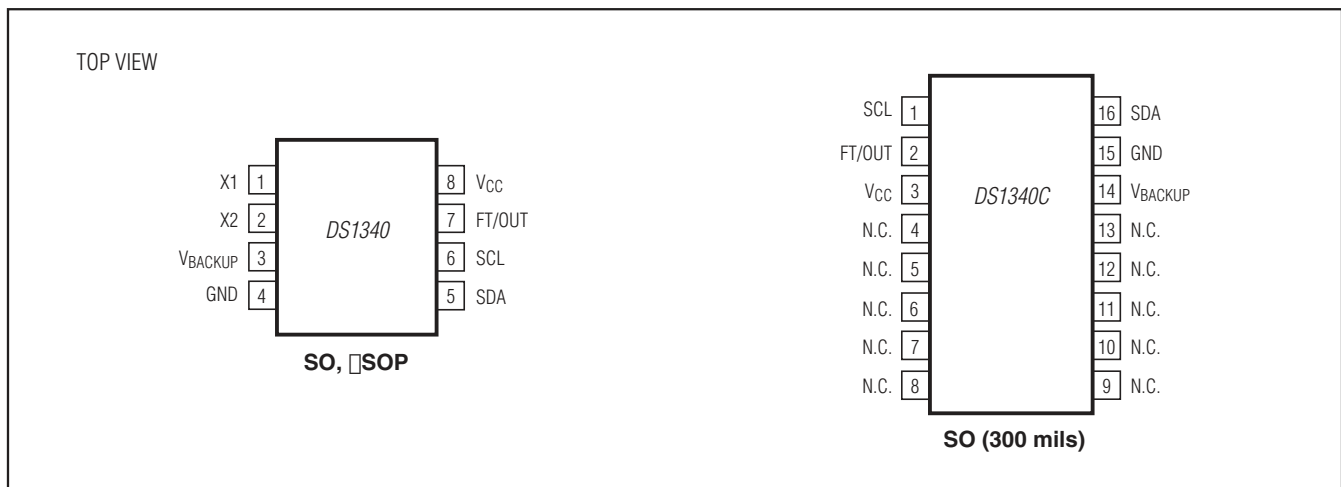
TOP VIEW

X1 1
X2 2
$V_{BACKUP}$ 3
GND 4

DS1340

8 $V_{CC}$
7 FT/OUT
6 SCL
5 SDA

SO, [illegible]SOP

SCL 1
FT/OUT 2
$V_{CC}$ 3
N.C. 4
N.C. 5
N.C. 6
N.C. 7
N.C. 8

DS1340C

16 SDA
15 GND
14 $V_{BACKUP}$
13 N.C.
12 N.C.
11 N.C.
10 N.C.
9 N.C.

SO (300 mils)